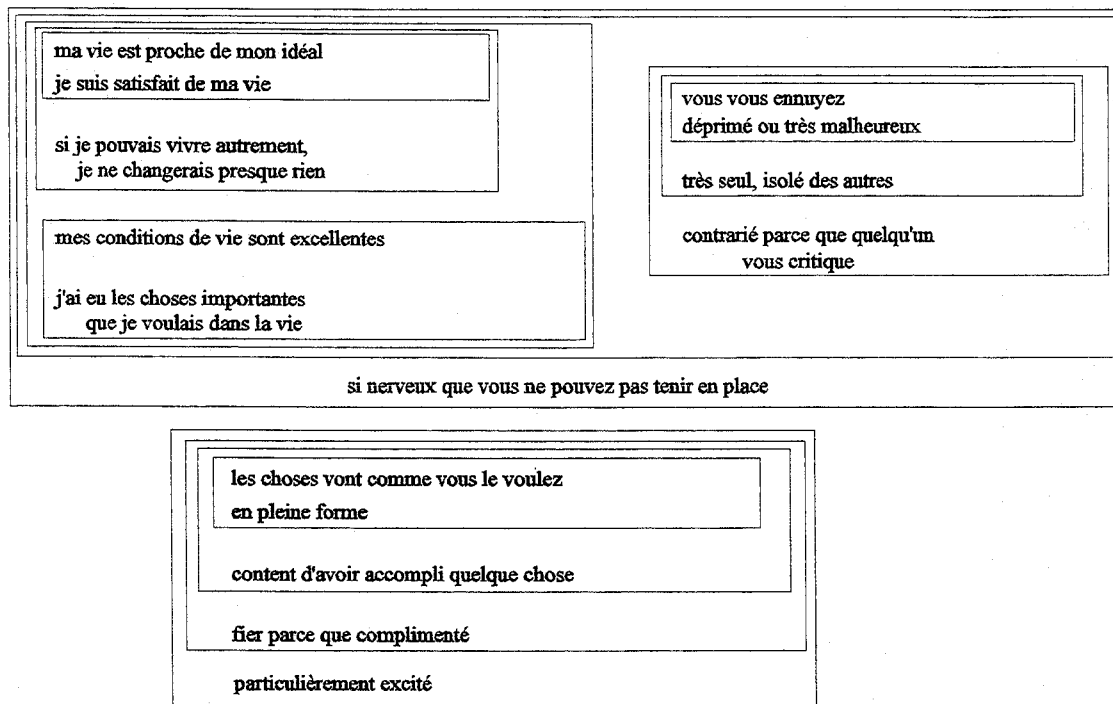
ma vie est proche de mon idéal
je suis satisfait de ma vie

si je pouvais vivre autrement, je ne changerais presque rien

mes conditions de vie sont excellentes

j'ai eu les choses importantes que je voulais dans la vie

vous vous ennuyez
déprimé ou très malheureux

très seul, isolé des autres

contrarié parce que quelqu'un vous critique

si nerveux que vous ne pouvez pas tenir en place

les choses vont comme vous le voulez
en pleine forme

content d'avoir accompli quelque chose

fier parce que complimenté

particulièrement excité